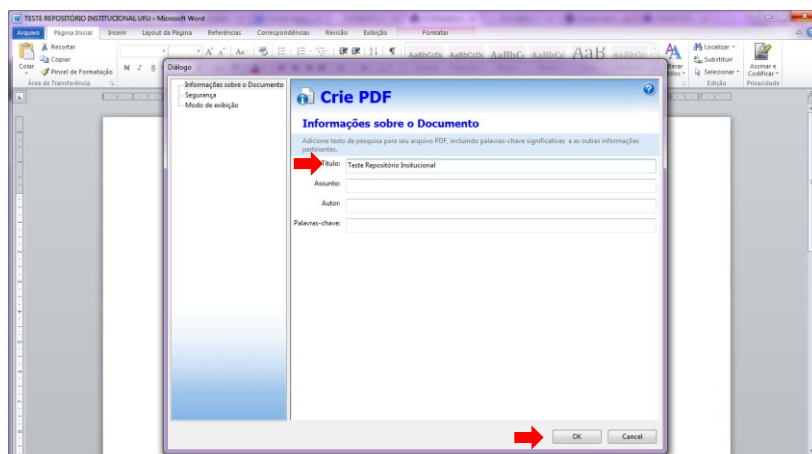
TESTE REPOSITÓRIO INSTITUCIONAL UFU - Microsoft Word

Arquivo Página Inicial Inserir Layout da Página Referências Correspondências Revisão Exibição Formatar

Recortar
Copiar
Pincel de Formatação
Colar
Área de Transferência

N I S

AaBbCcDc AaBbCcDc AaBbC AaBbCc AaB AaBbCc

Localizar
Substituir
Selecionar
Edição

Assinar e Codificar
Privacidade

Diálogo

Informações sobre o Documento
Segurança
Modo de exibição

Crie PDF

Informações sobre o Documento

Adicione texto de pesquisa para seu arquivo PDF, incluindo palavras-chave significativas e as outras informações pertinentes.

Título: Teste Repositório Insitucional

Assunto:

Autor:

Palavras-chave:

OK Cancel